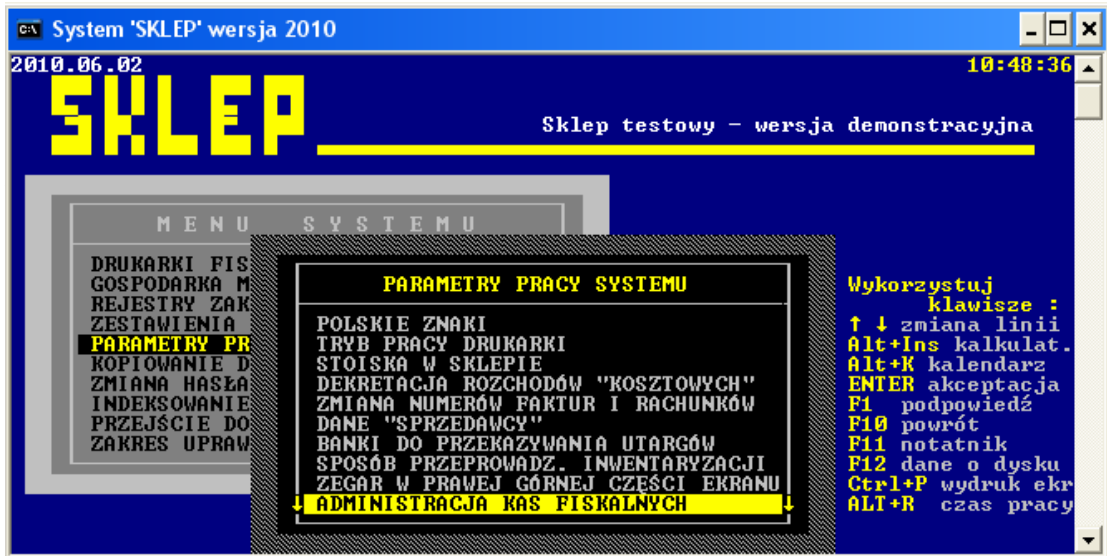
System 'SKLEP' wersja 2010

2010.06.02

10:48:36

SKLEP

Sklep testowy - wersja demonstracyjna

M E N U   S Y S T E M U

DRUKARKI FIS
GOSPODARKA M
REJESTRY ZAK
ZESTAWIENIA
PARAMETRY PR
KOPIOWANIE D
ZMIANA HASŁA
INDEKSOWANIE
PRZEJŚCIE DO
ZAKRES UPRAW

PARAMETRY PRACY SYSTEMU

POLSKIE ZNAKI
TRYB PRACY DRUKARKI
STOISKA W SKLEPIE
DEKRETACJA ROZCHODÓW "KOSZTOWYCH"
ZMIANA NUMERÓW FAKTUR I RACHUNKÓW
DANE "SPRZEDAWCY"
BANKI DO PRZEKAZYWANIA UTARGÓW
SPOSÓB PRZEPROWADZ. INWENTARYZACJI
ZEGAR W PRAWEJ GÓRNEJ CZĘŚCI EKRANU
ADMINISTRACJA KAS FISKALNYCH

Wykorzystuj
klawisze :
↑ ↓ zmiana linii
Alt+Ins kalkulat.
Alt+K kalendarz
ENTER akceptacja
F1 podpowiedź
F10 powrót
F11 notatnik
F12 dane o dysku
Ctrl+P wydruk ekr
ALT+R czas pracy